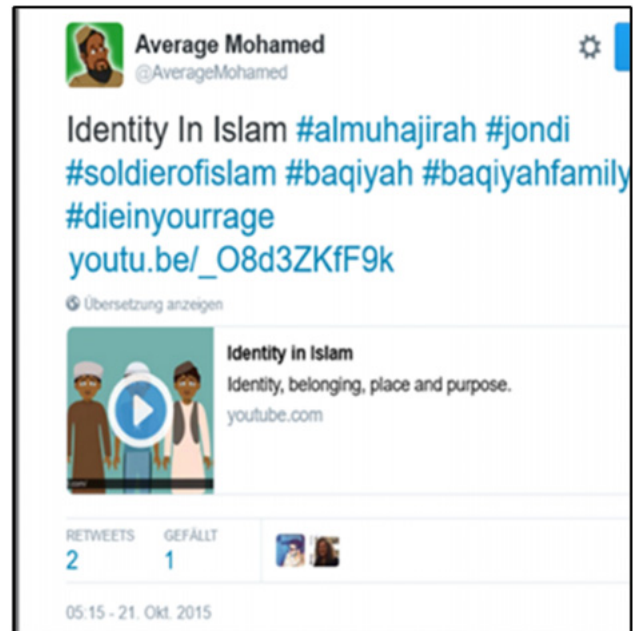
Average Mohamed
@AverageMohamed

Identity In Islam #almuhajirah #jondi #soldierofislam #baqiyah #baqiyahfamily #dieinyourrage youtu.be/_O8d3ZKfF9k

Übersetzung anzeigen

Identity in Islam
Identity, belonging, place and purpose.
youtube.com

RETWEETS
2

GEFÄLLT
1

05:15 - 21. Okt. 2015